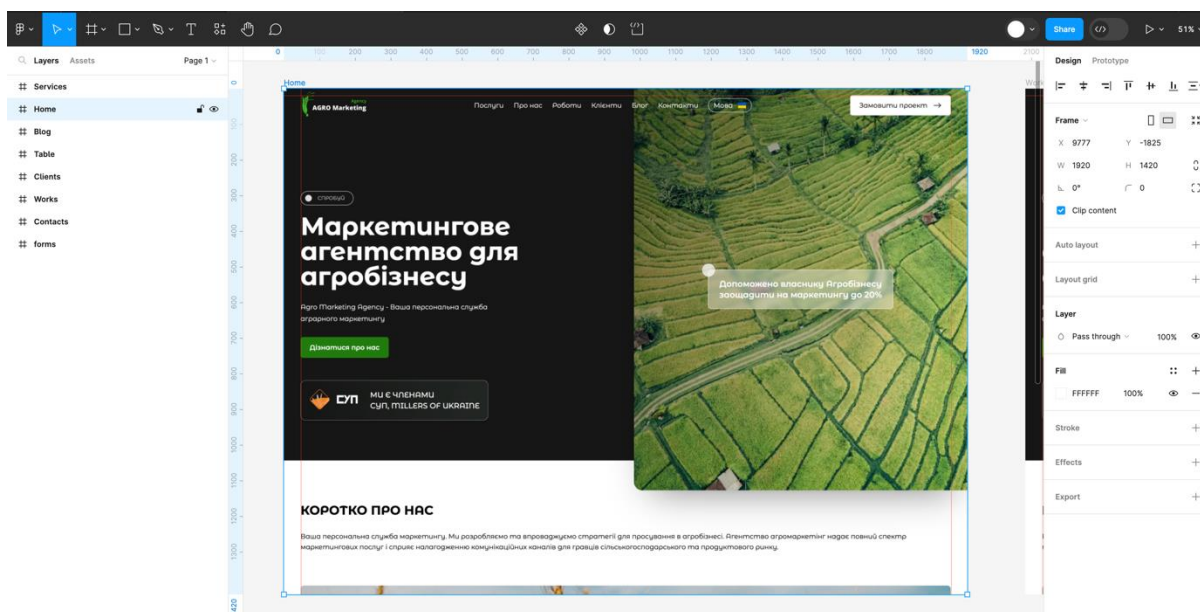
Share
51%

Layers Assets
Page 1
Services
Home
Blog
Table
Clients
Works
Contacts
forms

0 100 200 300 400 500 600 700 800 900 1000 1100 1200 1300 1400 1500 1600 1700 1800 1920 2100

Home

AGRO Marketing
Послуги Про нас Роботи Клієнти Блог Контакти Мова
Замовити проєкт →

спробуй
Маркетингове агентство для агробізнесу
Agro Marketing Agency - Ваша персональна служба аграрного маркетингу
Дізнатися про нас

СУП
МИ Є ЧЛЕНАМИ СУП, MILLERS OF UKRAINE

Допоможемо власнику Агробізнесу заощадити на маркетингу до 20%

КОРОТКО ПРО НАС
Ваша персональна служба маркетингу. Ми розробляємо та впроваджуємо стратегії для просування в агробізнесі. Агентство агромаркетинг надає повний спектр маркетингових послуг і сприяє налагодженню комунікаційних каналів для гравців сільськогосподарського та продуктового ринку.

Design Prototype
Frame
X 9777 Y -1825
W 1920 H 1420
0° 0
Clip content
Auto layout
Layout grid
Layer
Pass through 100%
Fill
FFFFFF 100%
Stroke
Effects
Export